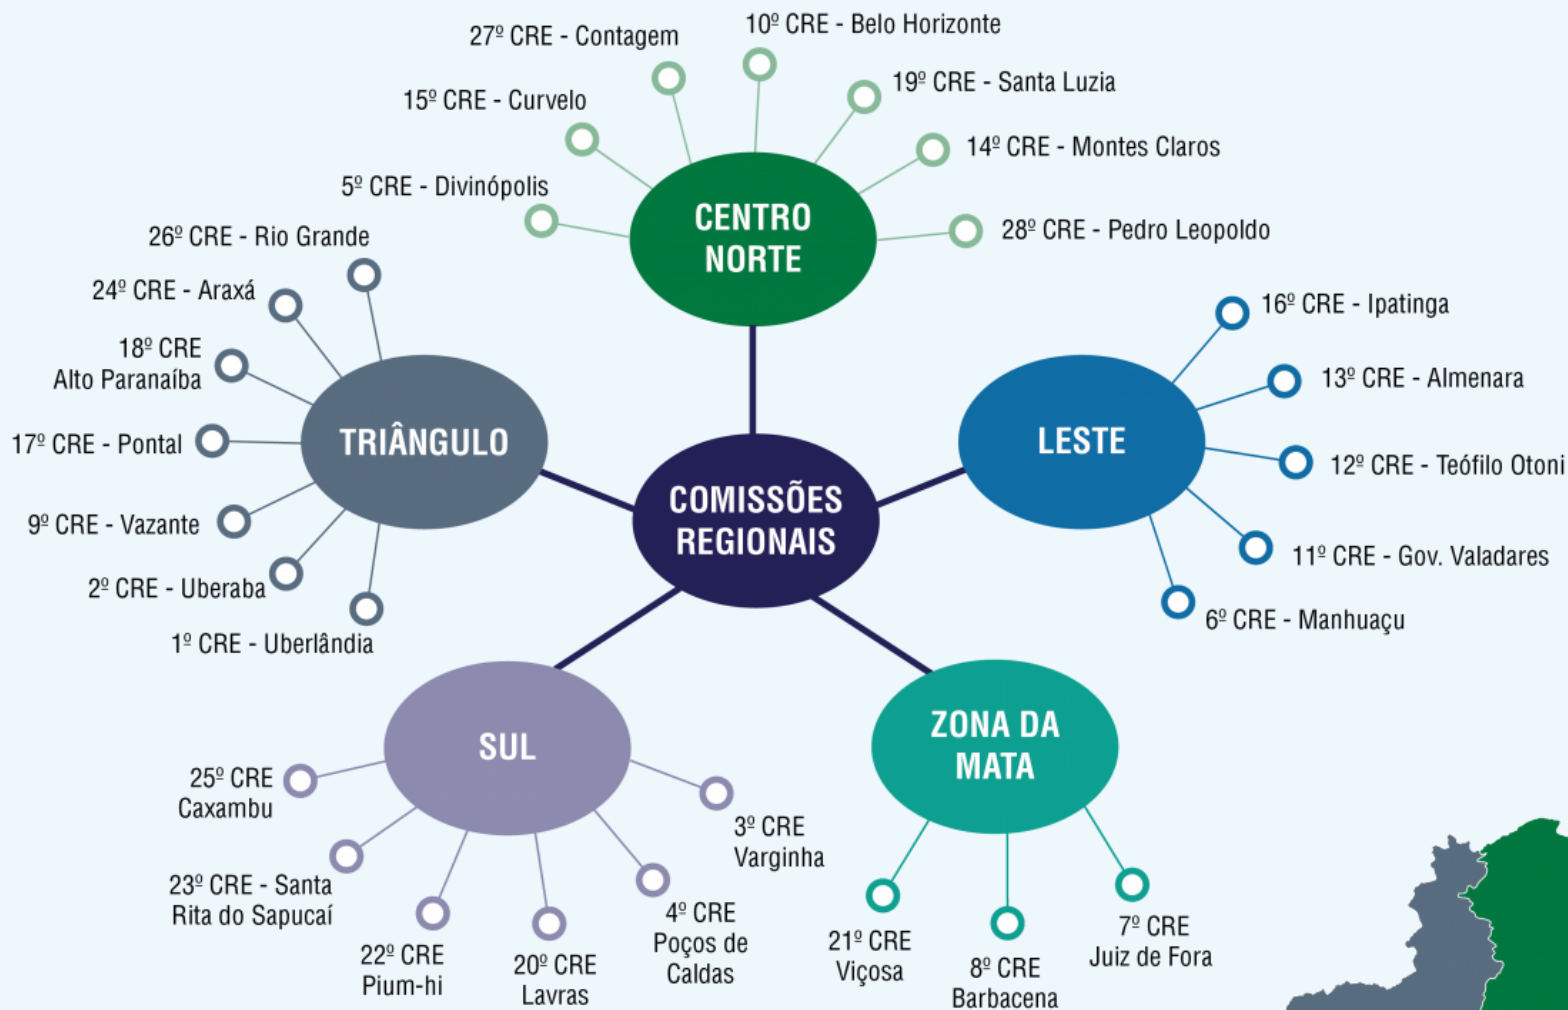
27º CRE - Contagem
10º CRE - Belo Horizonte
19º CRE - Santa Luzia
15º CRE - Curvelo
14º CRE - Montes Claros
5º CRE - Divinópolis
CENTRO NORTE
28º CRE - Pedro Leopoldo
26º CRE - Rio Grande
24º CRE - Araxá
16º CRE - Ipatinga
18º CRE Alto Paranaíba
13º CRE - Almenara
TRIÂNGULO
LESTE
17º CRE - Pontal
12º CRE - Teófilo Otoni
COMISSÕES REGIONAIS
9º CRE - Vazante
11º CRE - Gov. Valadares
2º CRE - Uberaba
6º CRE - Manhuaçu
1º CRE - Uberlândia
SUL
ZONA DA MATA
25º CRE Caxambu
3º CRE Varginha
23º CRE - Santa Rita do Sapucaí
4º CRE Poços de Caldas
21º CRE Viçosa
7º CRE Juiz de Fora
22º CRE Pium-hi
20º CRE Lavras
8º CRE Barbacena